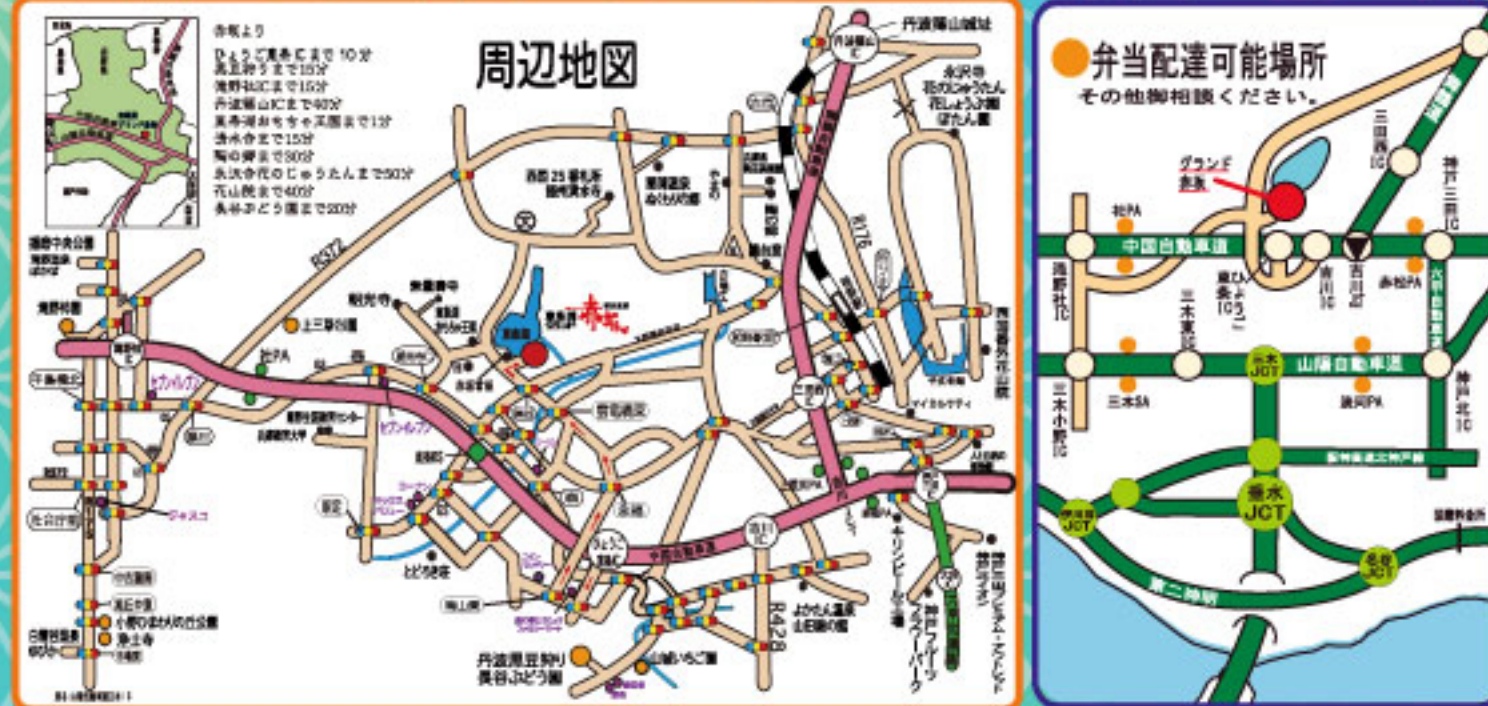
周辺地図

赤坂より
ひょうご東条ICまで10分
滝野社ICまで15分
丹波篠山ICまで40分
東条湖おもちゃ王国まで1分
清水寺まで15分
陶の郷まで30分
永沢寺花のじゅうたんまで50分
花山院まで40分
長谷ぶどう園まで20分

R372
R176
R428
赤坂
東条湖
清水寺
上三草山
丹波篠山城址
永沢寺
花のじゅうたん
花しょうぶ園
ぼたん園
社PA
中国自動車道
ひょうご東条IC
吉川IC
加東市
鳥坂
よかたん温泉
山田錦の館
神戸フルーツ・フラワーパーク
キリンビール
神戸三田プレミアム・アウトレット
丹波黒豆狩り
長谷ぶどう園
ジャスコ
セブンイレブン
滝野社IC
滝野温泉
闘竜灘
浄土寺
白雲谷温泉
ゆぴか
西脇
小野
兵庫教育大学

弁当配達可能場所
その他御相談ください。
グランド
赤坂
社PA
中国自動車道
滝野社IC
ひょうご東条IC
吉川IC
吉川JCT
赤松PA
神戸三田IC
三田西IC
舞鶴若狭道
六甲北有料道路
三木東IC
三木JCT
山陽自動車道
三木SA
淡河PA
神戸北IC
三木小野IC
阪神高速北神戸線
垂水JCT
第二神明
名谷JCT
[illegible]JCT